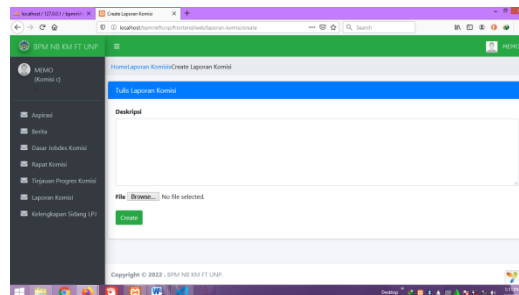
localhost / 127.0.0.1 / bpmnb ✕
Create Laporan Komisi ✕
+
localhost/bpmnbftunp/frontend/web/laporan-komisi/create
Search
BPM NB KM FT UNP
MEMO
MEMO
(Komisi c)
Aspirasi
Berita
Daser Jobdes Komisi
Rapat Komisi
Tinjauan Progres Komisi
Laporan Komisi
Kelengkapan Sidang LPJ
HomeLaporan KomisiCreate Laporan Komisi
Tulis Laporan Komisi
Deskripsi
File Browse... No file selected.
Create
Copyright © 2022 . BPM NB KM FT UNP.
Desktop